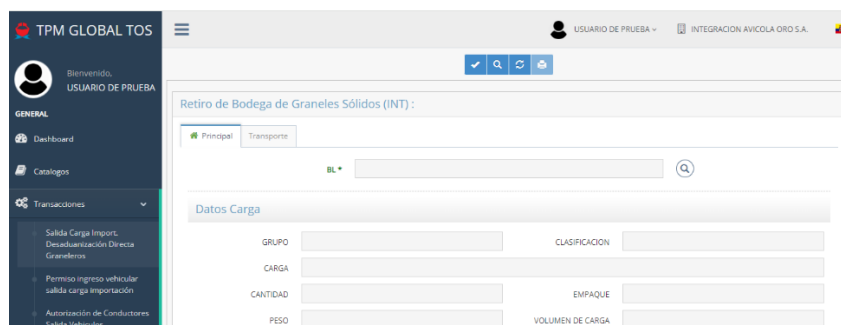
TPM GLOBAL TOS

Bienvenido,
USUARIO DE PRUEBA

GENERAL

Dashboard

Catalogos

Transacciones

Salida Carga Import. Desaduanización Directa Graneleros

Permiso ingreso vehicular salida carga importación

Autorización de Conductores Salida Vehículos

USUARIO DE PRUEBA

INTEGRACION AVICOLA ORO S.A.

Retiro de Bodega de Graneles Sólidos (INT) :

Principal

Transporte

BL *

Datos Carga

GRUPO

CLASIFICACION

CARGA

CANTIDAD

EMPAQUE

PESO

VOLUMEN DE CARGA